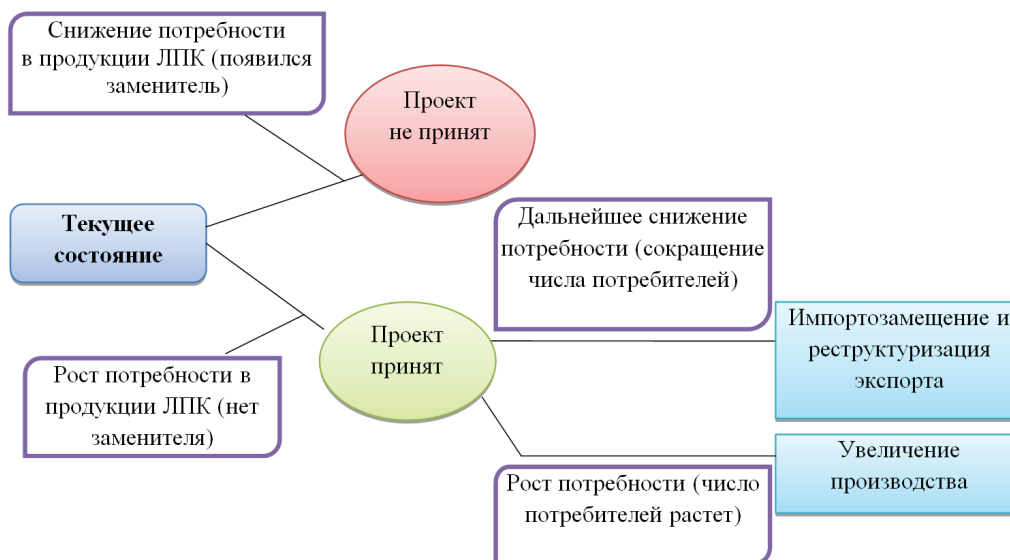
Снижение потребности в продукции ЛПК (появился заменитель)

Проект не принят

Текущее состояние

Дальнейшее снижение потребности (сокращение числа потребителей)

Проект принят

Импортозамещение и реструктуризация экспорта

Рост потребности в продукции ЛПК (нет заменителя)

Увеличение производства

Рост потребности (число потребителей растет)